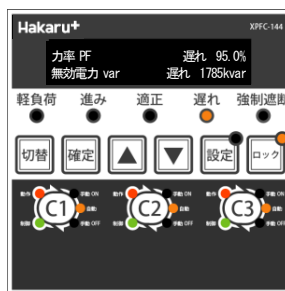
Hakaru+
XPFC-144

力率 PF 遅れ 95.0%
無効電力 var 遅れ 1785kvar

軽負荷 進み 適正 遅れ 強制遮断

切替 確定 ▲ ▼ 設定 ロック

動作 手動 ON
自動
制御 手動 OFF
C1

動作 手動 ON
自動
制御 手動 OFF
C2

動作 手動 ON
自動
制御 手動 OFF
C3